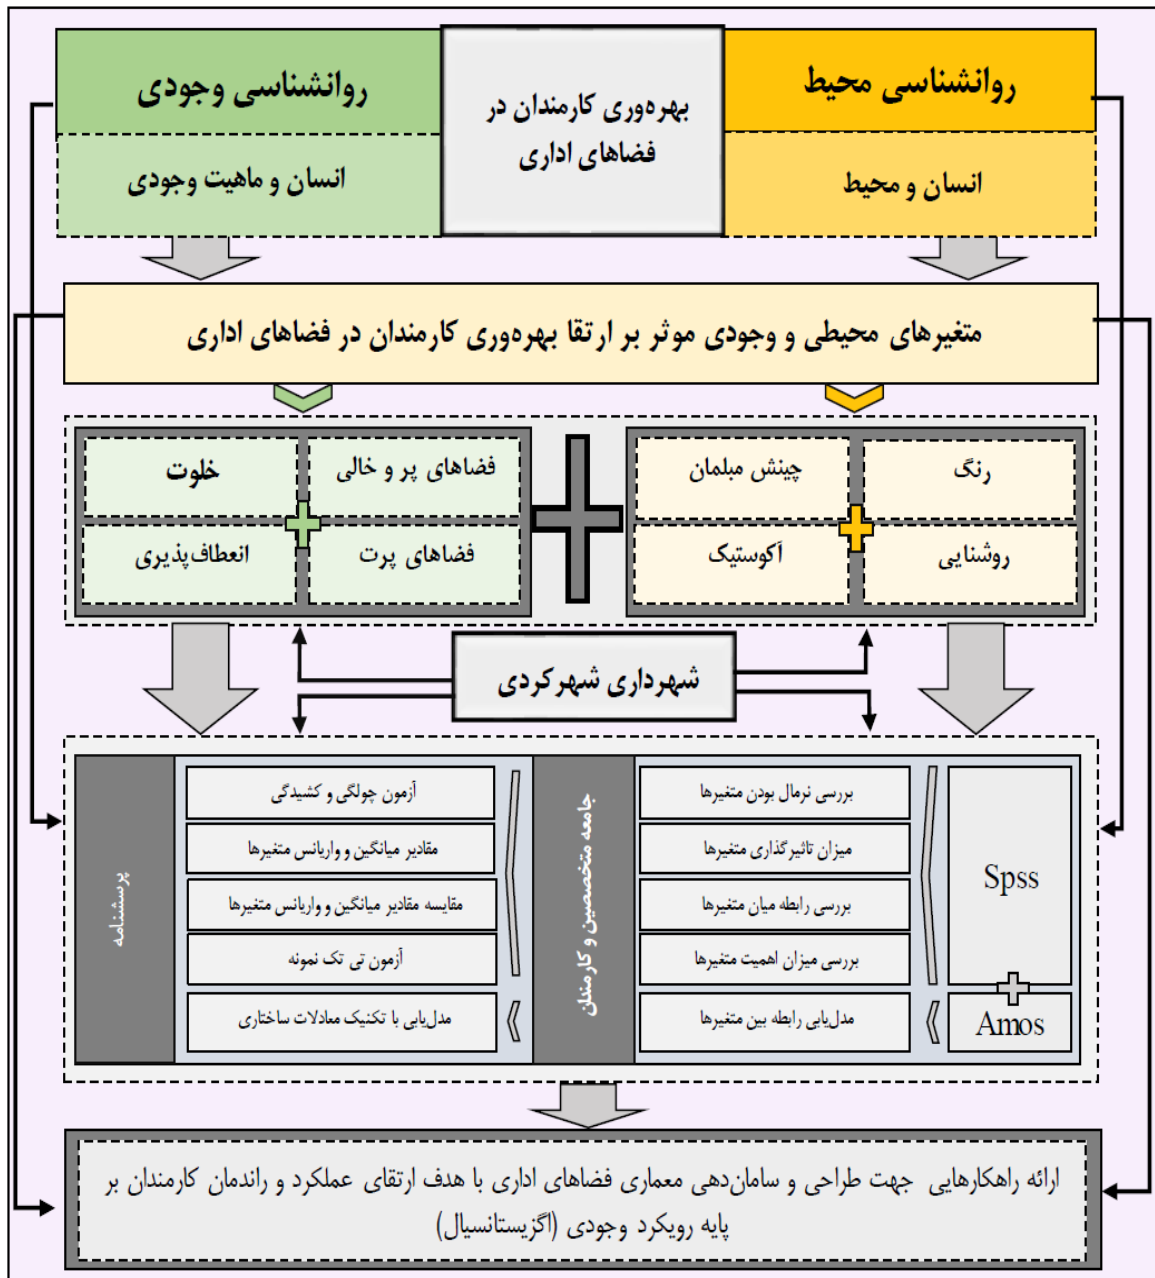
روانشناسی محیط

انسان و محیط

بهره‌وری کارمندان در فضاهای اداری

روانشناسی وجودی

انسان و ماهیت وجودی

متغیرهای محیطی و وجودی موثر بر ارتقا بهره‌وری کارمندان در فضاهای اداری

رنگ

چینش مبلمان

روشنایی

آکوستیک

فضاهای پر و خالی

خلوت

فضاهای پرت

انعطاف‌پذیری

شهرداری شهرکردی

Spss

Amos

بررسی نرمال بودن متغیرها

میزان تاثیرگذاری متغیرها

بررسی رابطه میان متغیرها

بررسی میزان اهمیت متغیرها

مدل‌یابی رابطه بین متغیرها

جامعه متخصصین و کارمندان

آزمون چولگی و کشیدگی

مقادیر میانگین و واریانس متغیرها

مقایسه مقادیر میانگین و واریانس متغیرها

آزمون تی تک نمونه

مدل‌یابی با تکنیک معادلات ساختاری

پرسشنامه

ارائه راهکارهایی جهت طراحی و سامان‌دهی معماری فضاهای اداری با هدف ارتقای عملکرد و راندمان کارمندان بر پایه رویکرد وجودی (اگزیستانسیال)